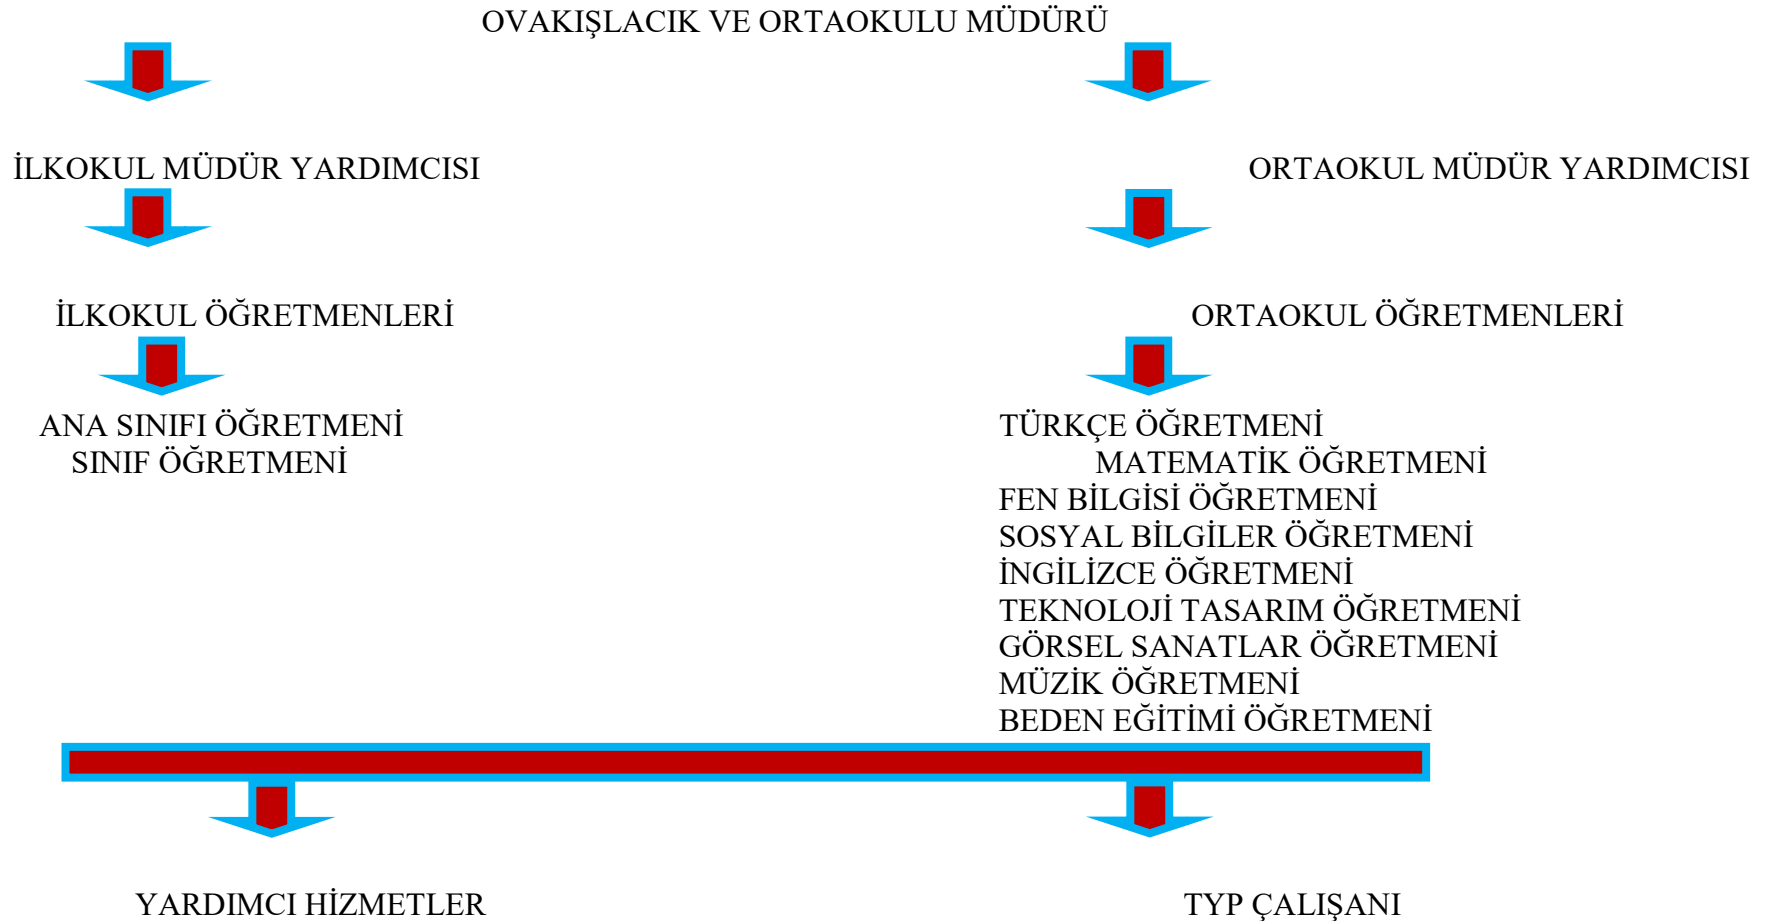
OVAKIŞLACIK VE ORTAOKULU MÜDÜRÜ

İLKOKUL MÜDÜR YARDIMCISI

ORTAOKUL MÜDÜR YARDIMCISI

İLKOKUL ÖĞRETMENLERİ

ORTAOKUL ÖĞRETMENLERİ

ANA SINIFI ÖĞRETMENİ
SINIF ÖĞRETMENİ

TÜRKÇE ÖĞRETMENİ
MATEMATİK ÖĞRETMENİ
FEN BİLGİSİ ÖĞRETMENİ
SOSYAL BİLGİLER ÖĞRETMENİ
İNGİLİZCE ÖĞRETMENİ
TEKNOLOJİ TASARIM ÖĞRETMENİ
GÖRSEL SANATLAR ÖĞRETMENİ
MÜZİK ÖĞRETMENİ
BEDEN EĞİTİMİ ÖĞRETMENİ

YARDIMCI HİZMETLER

TYP ÇALIŞANI